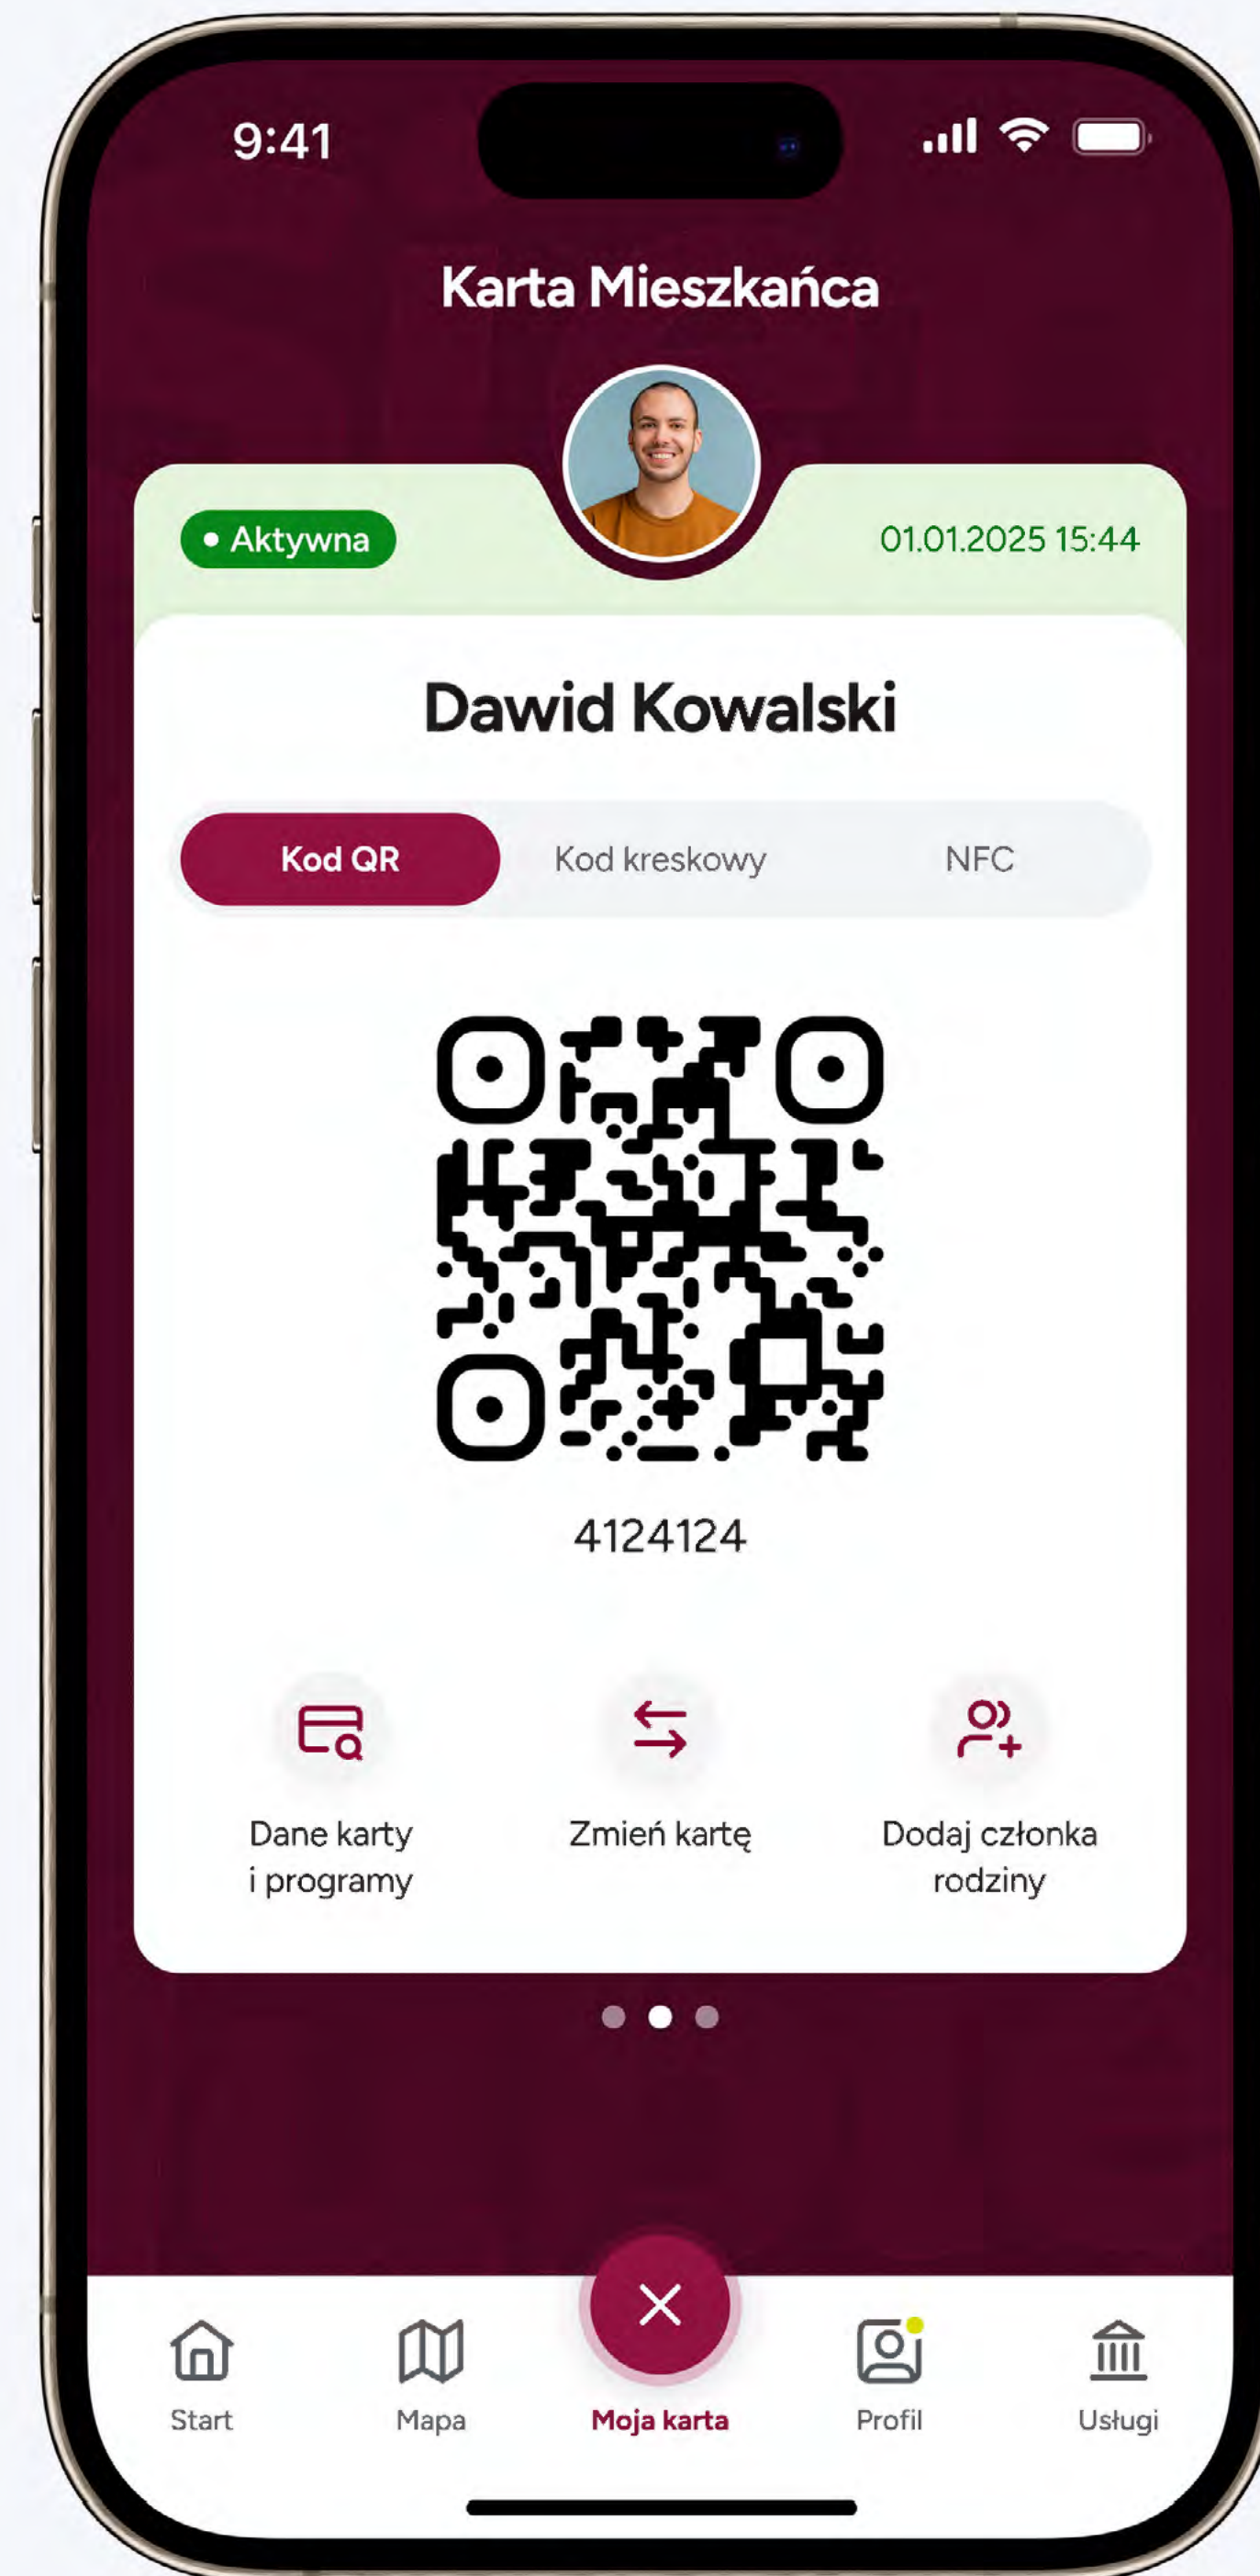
9:41

Karta Mieszkańca

Aktywna

01.01.2025 15:44

Dawid Kowalski

Kod QR

Kod kreskowy

NFC

4124124

Dane karty i programy

Zmień kartę

Dodaj członka rodziny

Start

Mapa

Moja karta

Profil

Usługi